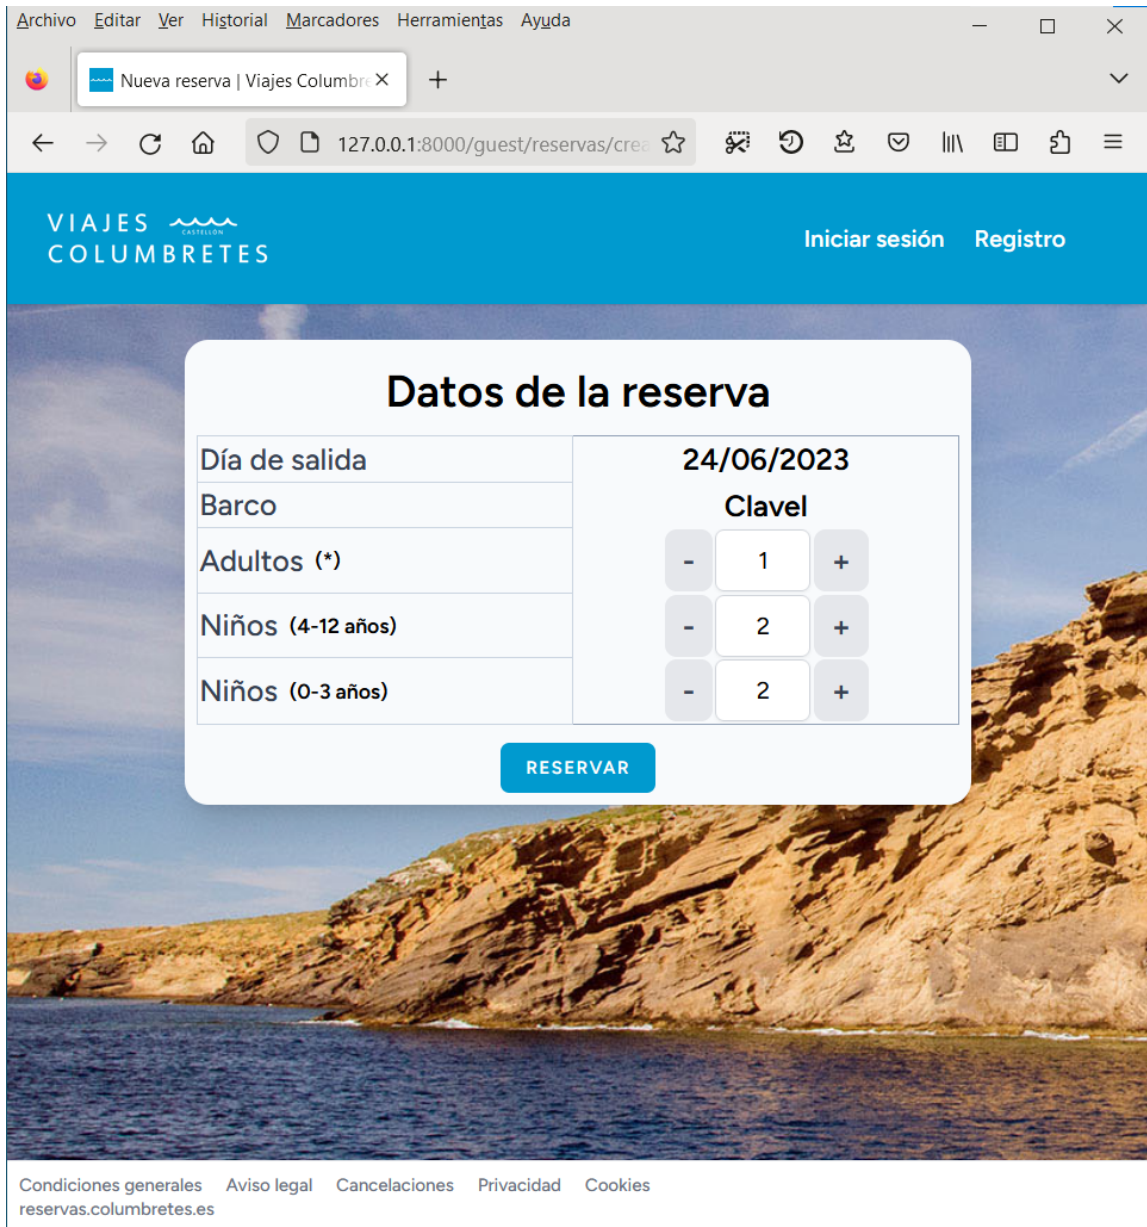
Archivo Editar Ver Historial Marcadores Herramientas Ayuda

Nueva reserva | Viajes Columbr

127.0.0.1:8000/guest/reservas/crea

VIAJES
CASTELLÓN
COLUMBRETES

Iniciar sesión Registro

Datos de la reserva

| Día de salida | 24/06/2023 |
|---|---|
| Barco | Clavel |
| Adultos (*) | - 1 + |
| Niños (4-12 años) | - 2 + |
| Niños (0-3 años) | - 2 + |

RESERVAR

Condiciones generales Aviso legal Cancelaciones Privacidad Cookies
reservas.columbretes.es